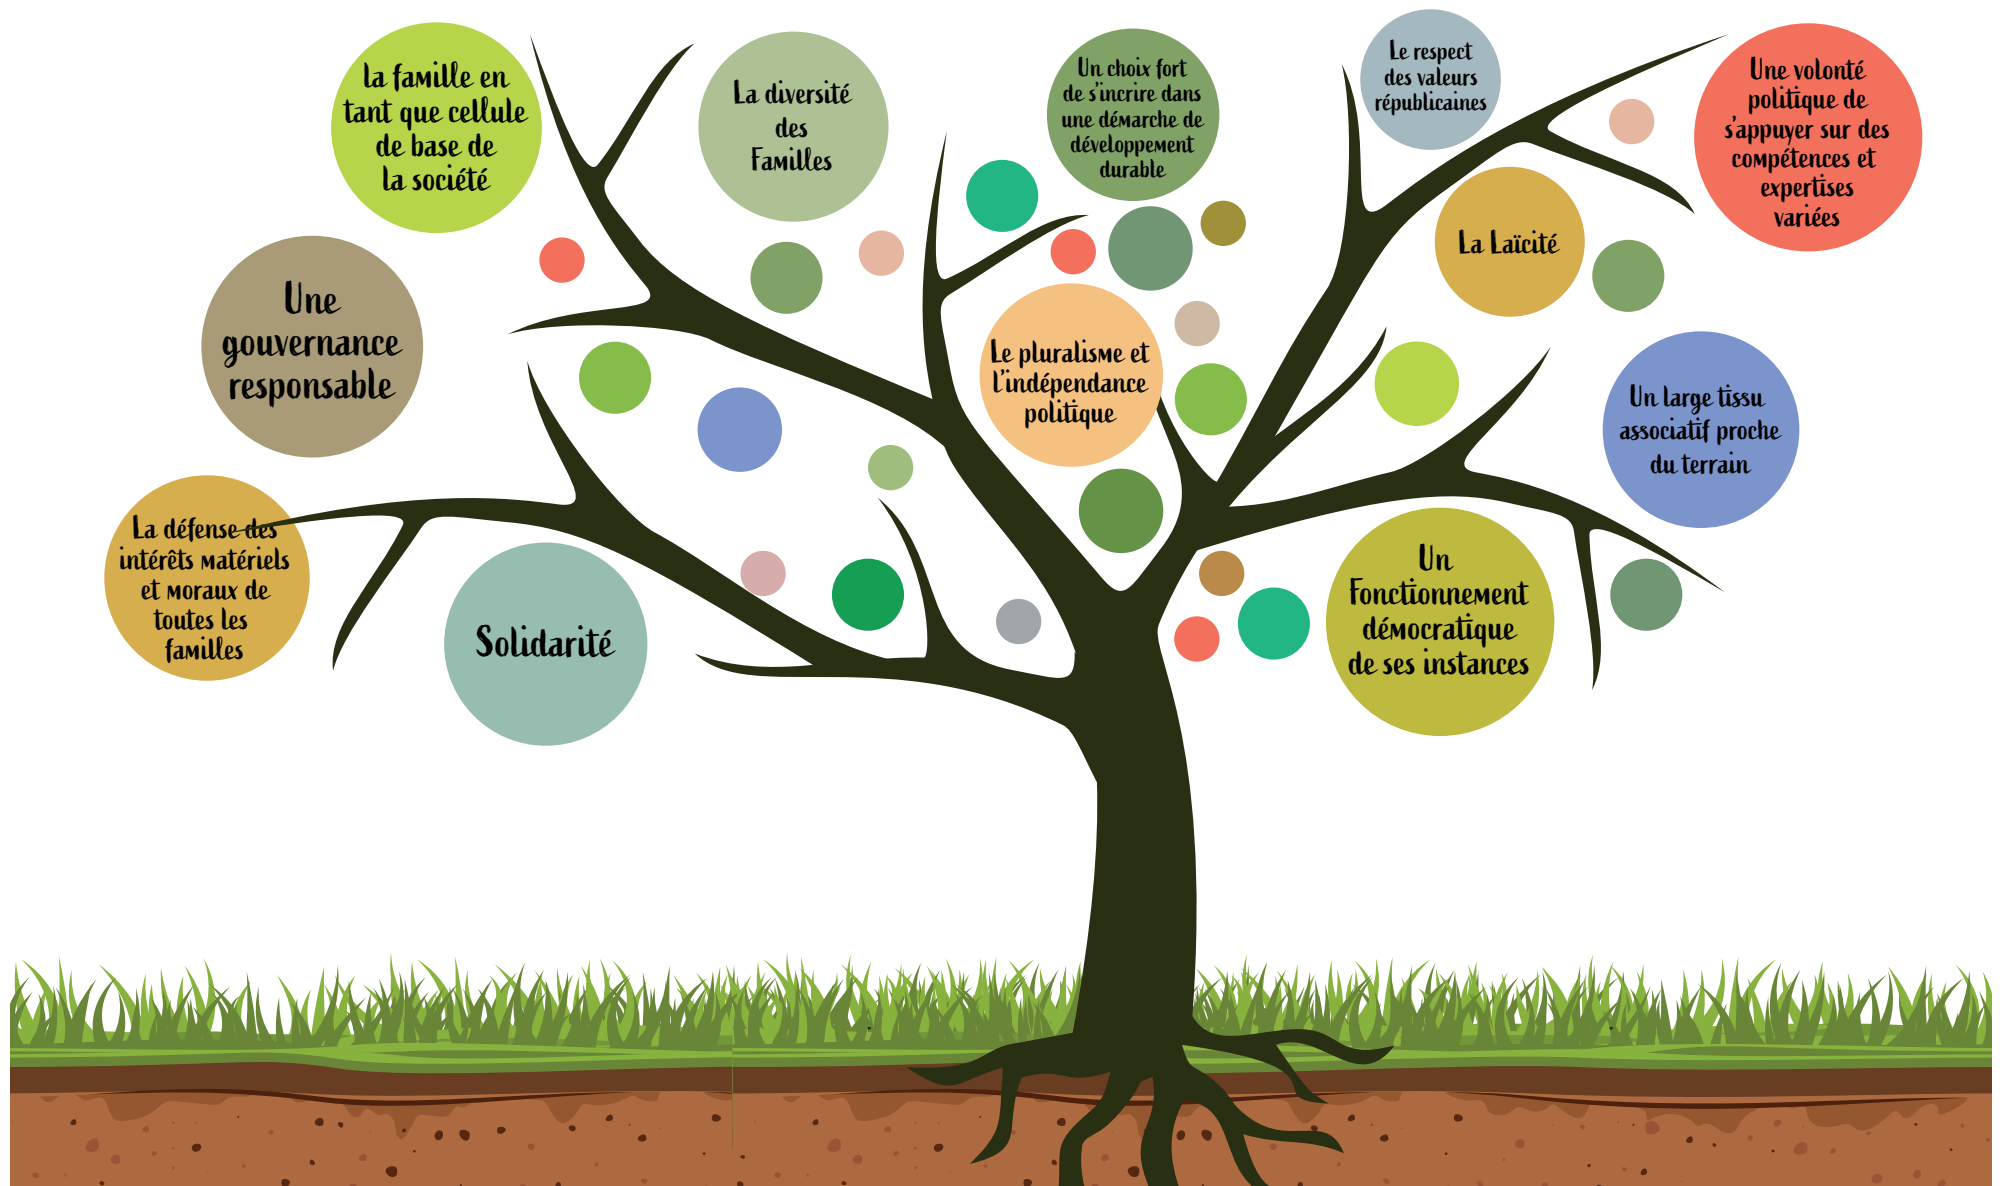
la famille en tant que cellule de base de la société

La diversité des Familles

Un choix fort de s'incrire dans une démarche de développement durable

Le respect des valeurs républicaines

Une volonté politique de s'appuyer sur des compétences et expertises variées

Une gouvernance responsable

La Laïcité

Le pluralisme et l'indépendance politique

Un large tissu associatif proche du terrain

La défense des intérêts matériels et moraux de toutes les familles

Solidarité

Un Fonctionnement démocratique de ses instances